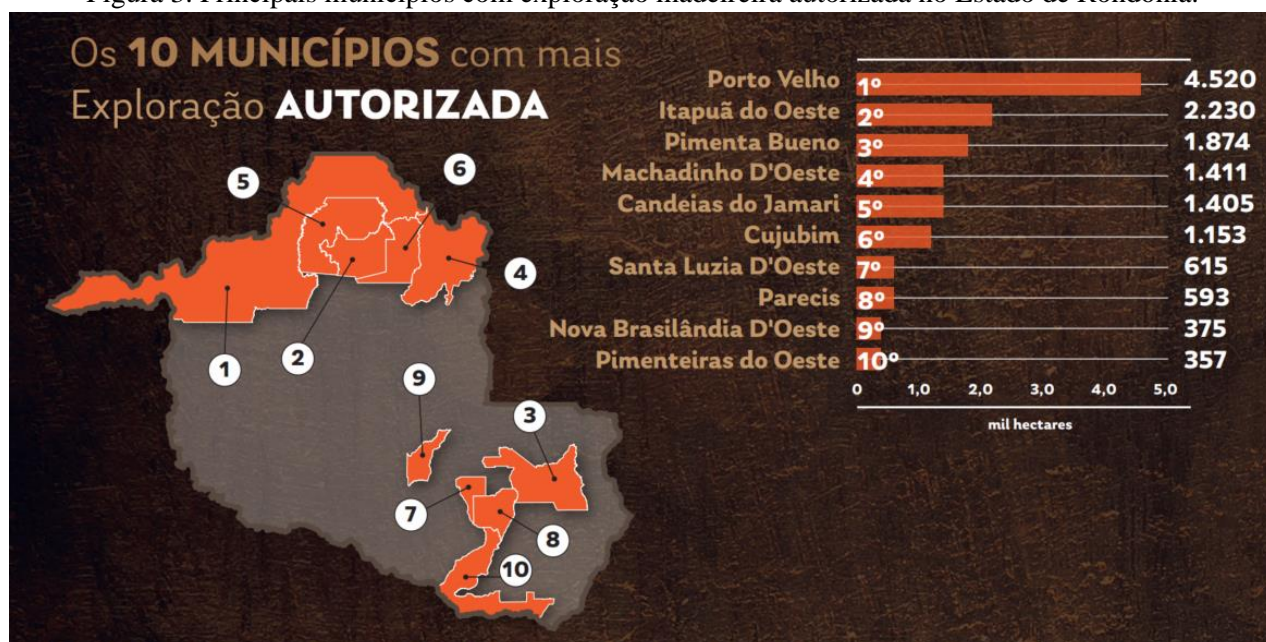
Figura 3: Principais municípios com exploração madeireira autorizada no Estado de Rondônia.

Os 10 MUNICÍPIOS com mais Exploração AUTORIZADA

| | | |
|---|---|---|
| Porto Velho | 1º | 4.520 |
| Itapuã do Oeste | 2º | 2.230 |
| Pimenta Bueno | 3º | 1.874 |
| Machadinho D'Oeste | 4º | 1.411 |
| Candeias do Jamari | 5º | 1.405 |
| Cujubim | 6º | 1.153 |
| Santa Luzia D'Oeste | 7º | 615 |
| Parecis | 8º | 593 |
| Nova Brasilândia D'Oeste | 9º | 375 |
| Pimenteiras do Oeste | 10º | 357 |

0 1,0 2,0 3,0 4,0 5,0

mil hectares

5 6 4 1 2 9 3 7 8 10